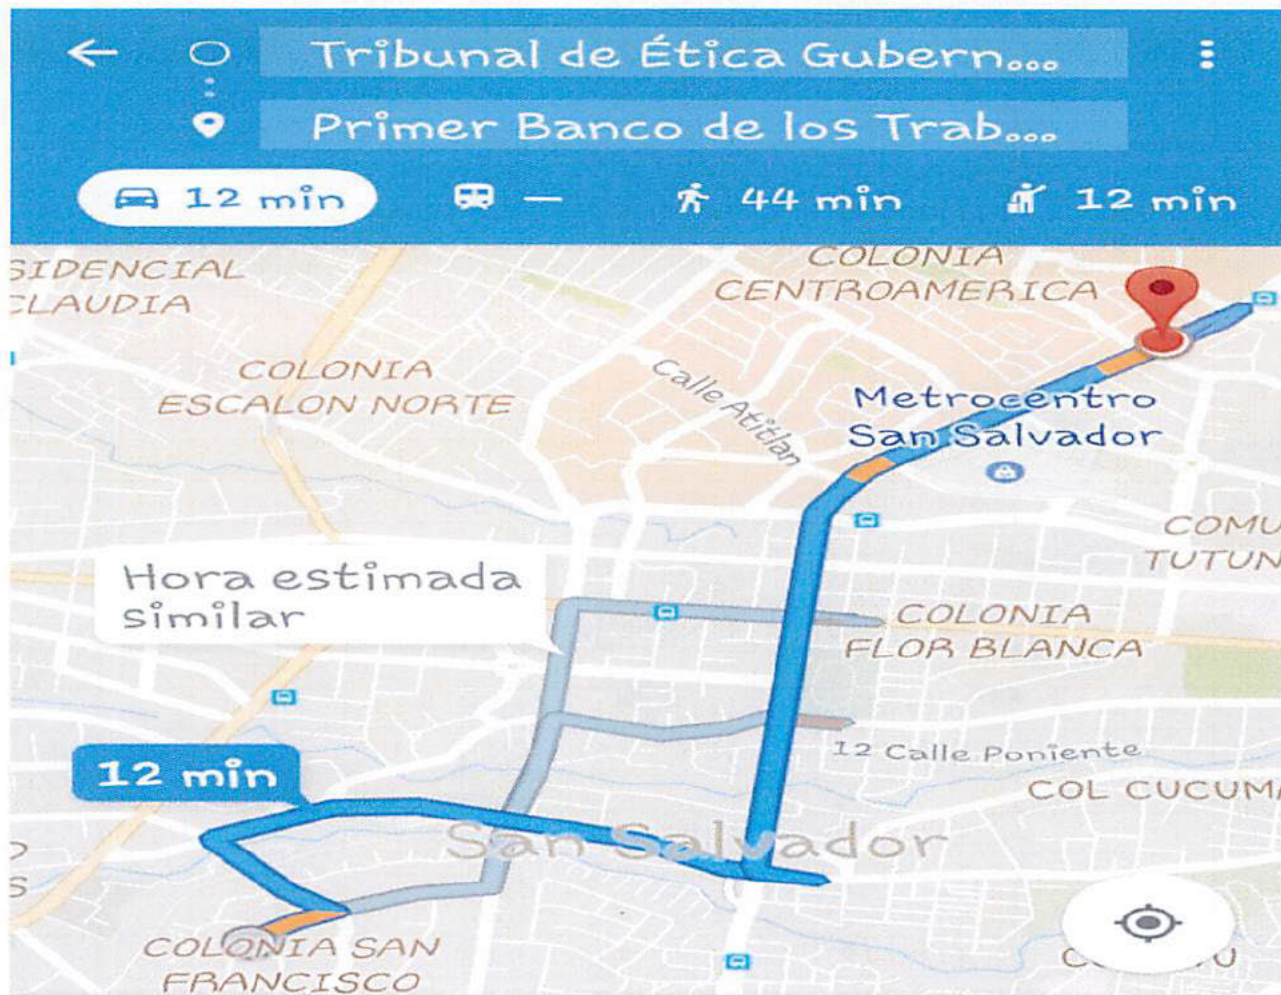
Tribunal de Ética Gubern...
Primer Banco de los Trab...
12 min
—
44 min
12 min

SIDENCIAL
CLAUDIA
COLONIA CENTROAMERICA
COLONIA ESCALON NORTE
Calle Atitlan
Metrocentro San Salvador
COMU
TUTUN
Hora estimada similar
COLONIA FLOR BLANCA
12 Calle Poniente
12 min
COL CUCUM
San Salvador
COLONIA SAN FRANCISCO